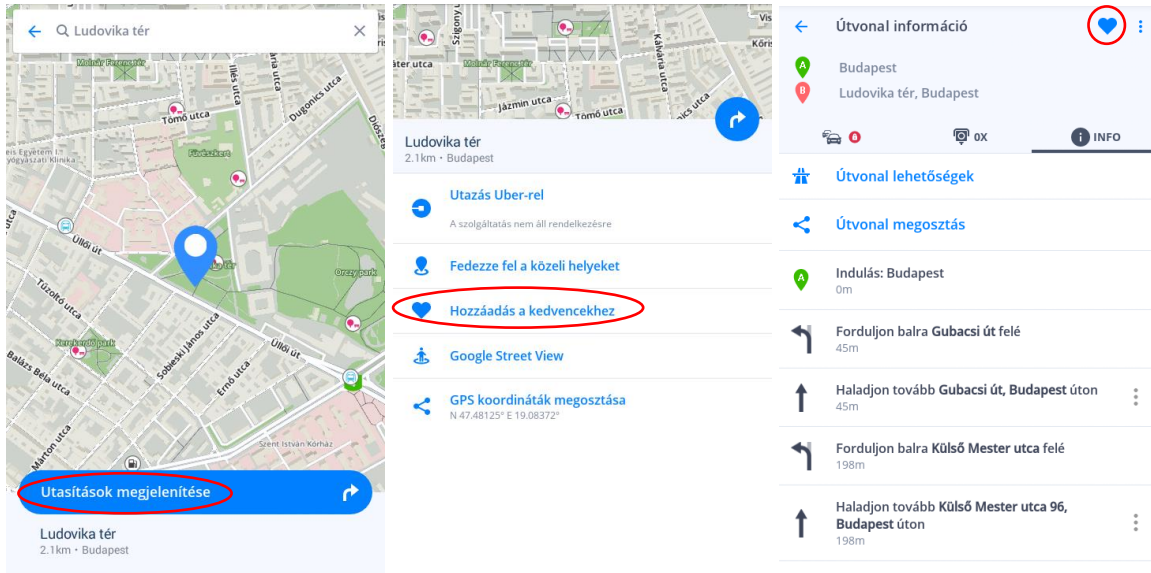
Ludovika tér

Molnár Ferenc tér
Illés utca
Tömő utca
Dugonics utca
Diószeg
Füvészkert
Ifjúsági Klinika
Üllői út
Orczy park
Tűzoltó utca
Kerekerdő park
Sobieski János utca
Ernő utca
Balázs Béla utca
Üllői út
Szent István Kórház
Márton utca

Utasítások megjelenítése

Ludovika tér
2.1km • Budapest

Szigony u
Kálvária utca
Jázmin utca
Tömő utca

Ludovika tér
2.1km • Budapest

Utazás Uber-rel
A szolgáltatás nem áll rendelkezésre

Fedezze fel a közeli helyeket

Hozzáadás a kedvencekhez

Google Street View

GPS koordináták megosztása
N 47.48125° E 19.08372°

Útvonal információ

A Budapest
B Ludovika tér, Budapest

0

0X

INFO

Útvonal lehetőségek

Útvonal megosztás

Indulás: Budapest
0m

Forduljon balra **Gubacsi út** felé
45m

Haladjon tovább **Gubacsi út, Budapest** úton
45m

Forduljon balra **Külső Mester utca** felé
198m

Haladjon tovább **Külső Mester utca 96, Budapest** úton
198m